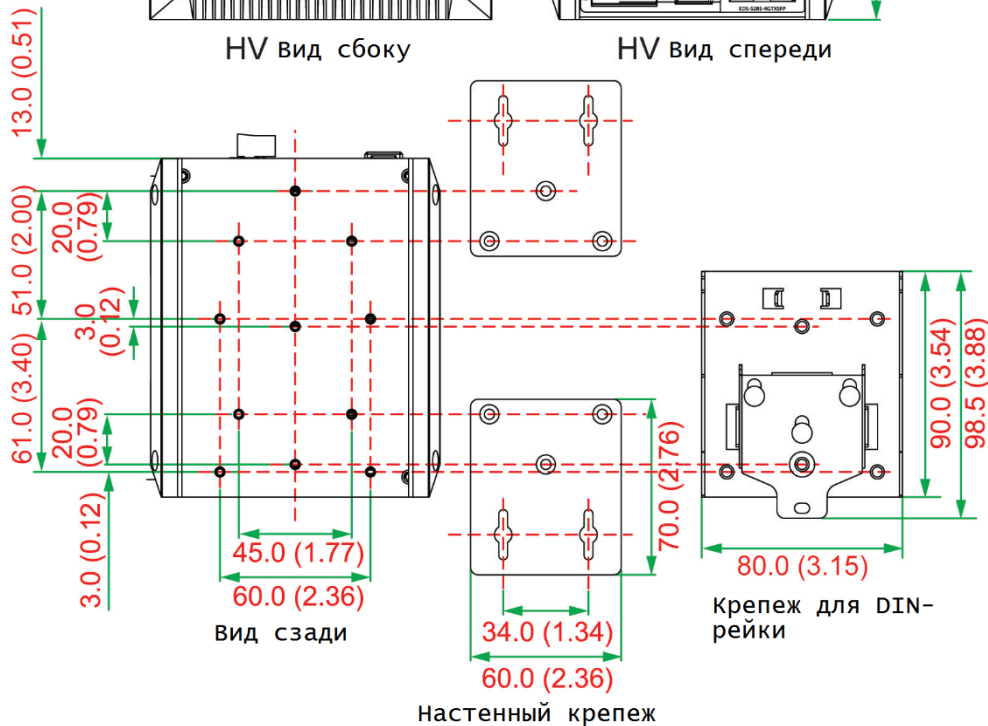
HV Вид сбоку

HV Вид спереди

EDS-528E-4GTXSFP

13.0 (0.51)

51.0 (2.00)

20.0 (0.79)

3.0 (0.12)

61.0 (3.40)

20.0 (0.79)

3.0 (0.12)

45.0 (1.77)

60.0 (2.36)

Вид сзади

70.0 (2.76)

34.0 (1.34)

60.0 (2.36)

Настенный крепеж

90.0 (3.54)

98.5 (3.88)

80.0 (3.15)

Крепеж для DIN-рейки